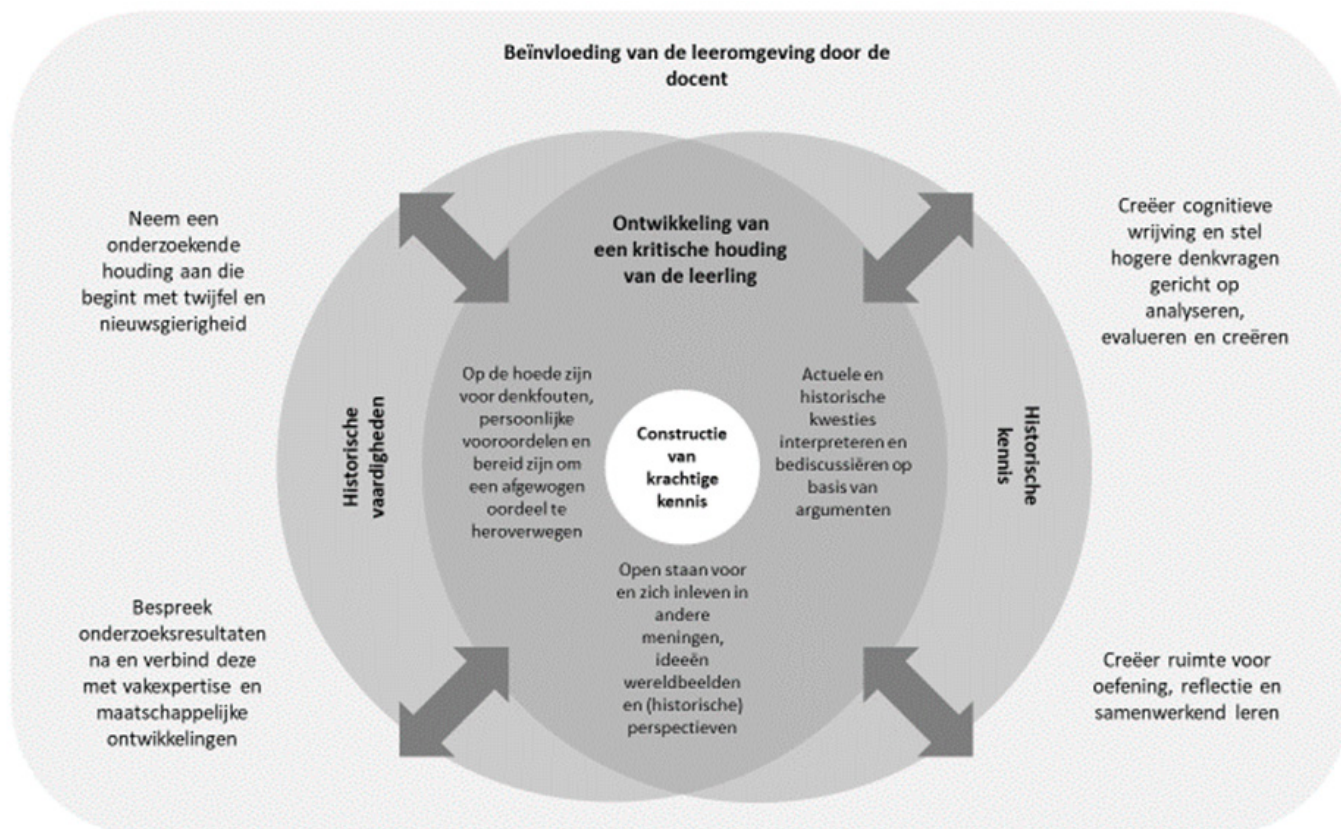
Beïnvloeding van de leeromgeving door de docent

Neem een onderzoekende houding aan die begint met twijfel en nieuwsgierigheid

Ontwikkeling van een kritische houding van de leerling

Creëer cognitieve wrijving en stel hogere denkvragen gericht op analyseren, evalueren en creëren

Historische vaardigheden

Op de hoede zijn voor denkfouten, persoonlijke vooroordelen en bereid zijn om een afgewogen oordeel te heroverwegen

Constructie van krachtige kennis

Actuele en historische kwesties interpreteren en bediscussiëren op basis van argumenten

Historische kennis

Open staan voor en zich inleven in andere meningen, ideeën wereldbeelden en (historische) perspectieven

Bespreek onderzoeksresultaten na en verbind deze met vakexpertise en maatschappelijke ontwikkelingen

Creëer ruimte voor oefening, reflectie en samenwerkend leren